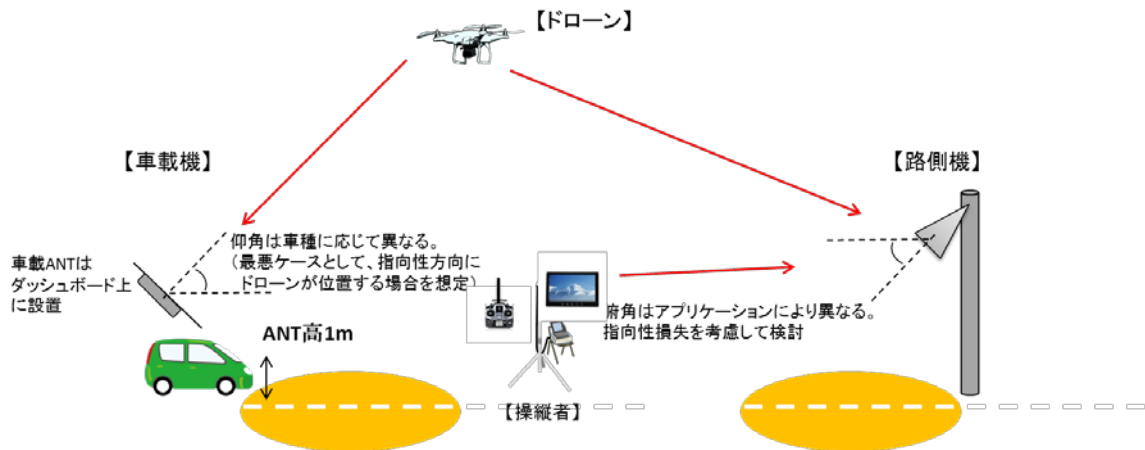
【ドローン】

【車載機】

【路側機】

仰角は車種に応じて異なる。
(最悪ケースとして、指向性方向にドローンが位置する場合を想定)

車載ANTはダッシュボード上に設置

俯角はアプリケーションにより異なる。
指向性損失を考慮して検討

ANT高1m

【操縦者】